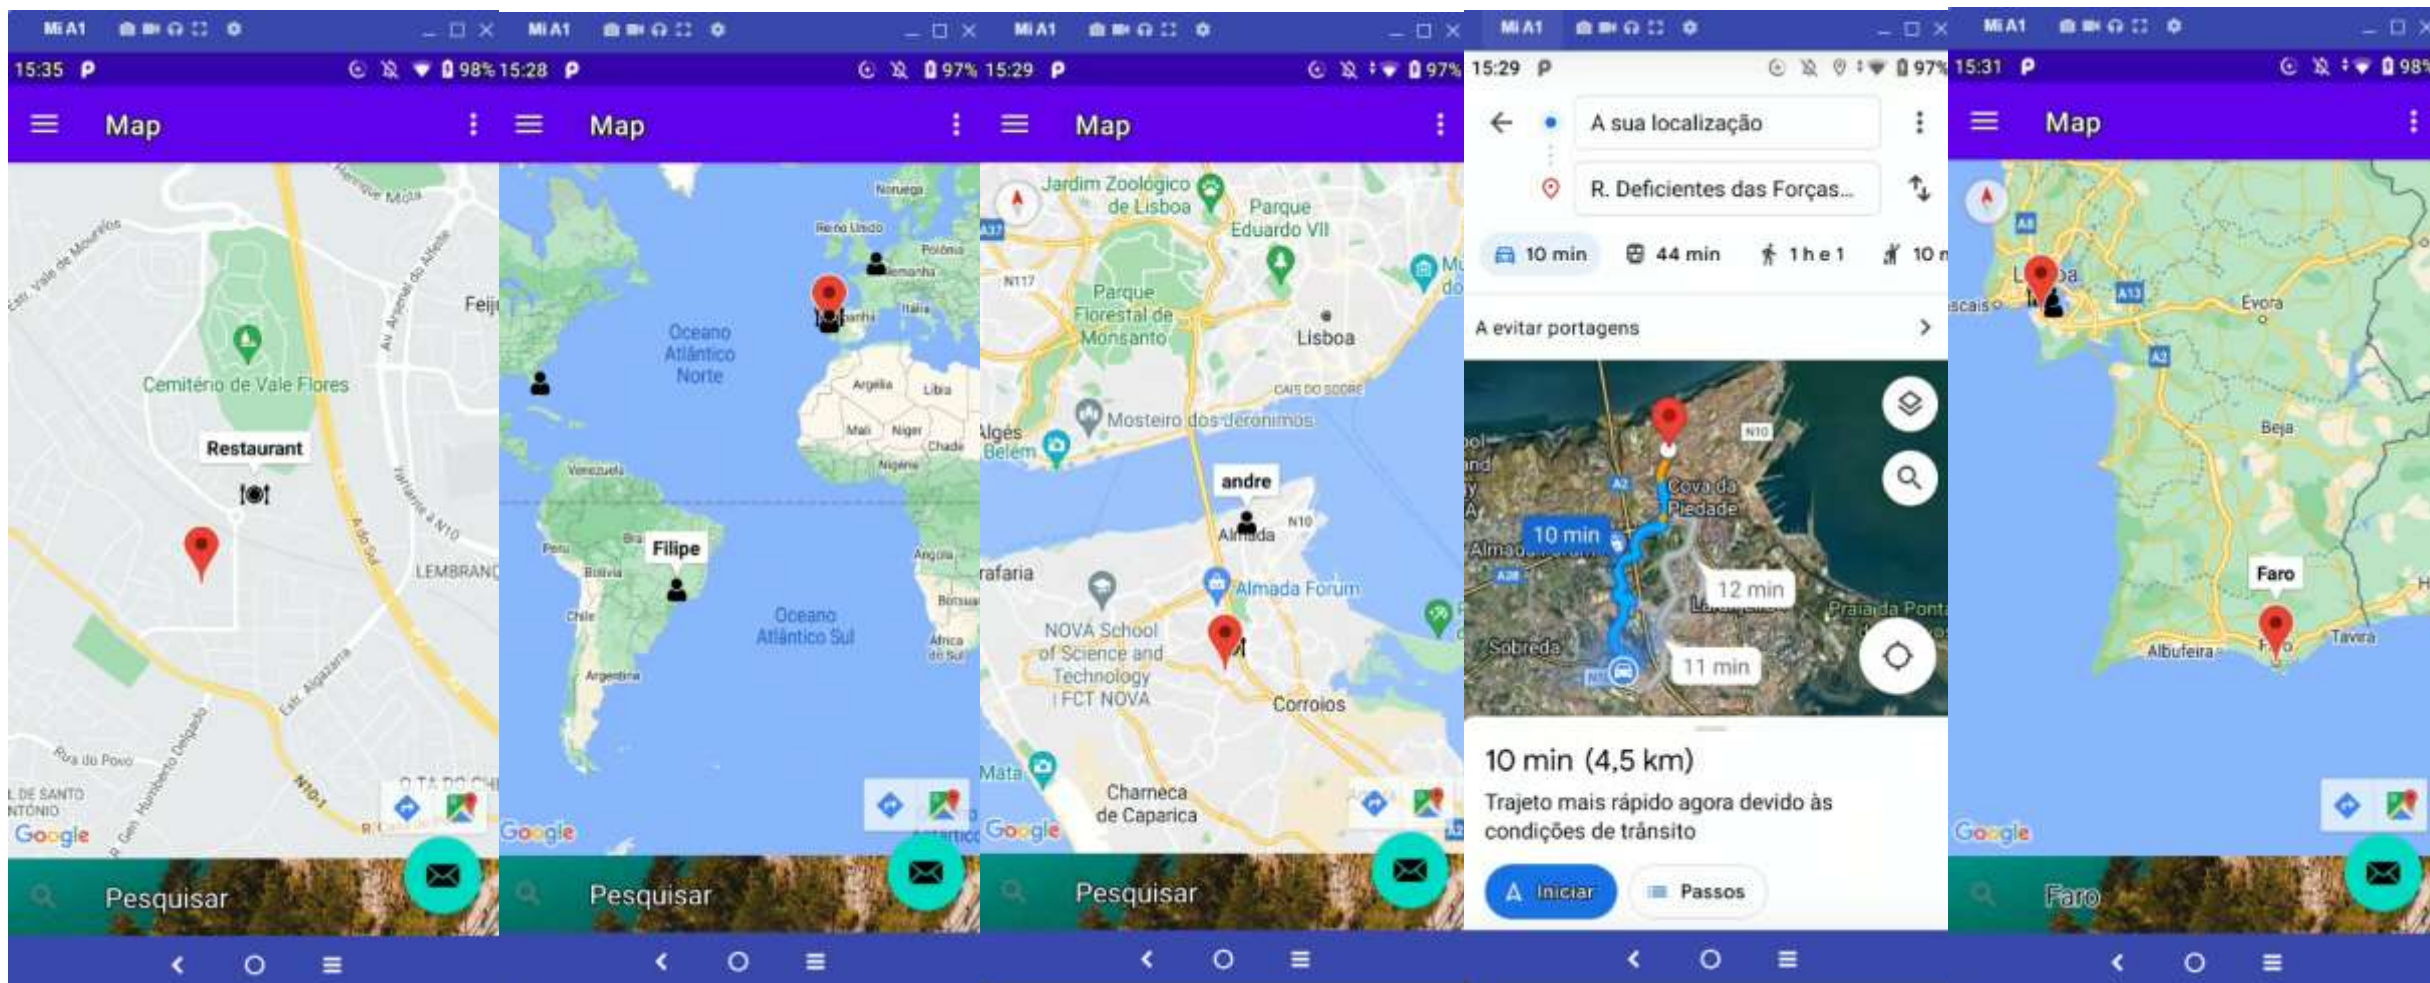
Mi A1

15:35 P 98%

Map

Cemitério de Vale Flores

Restaurant

Feij

LEMBRANÇ

Google

Pesquisar

Mi A1

15:28 P 97%

Map

Oceano Atlântico Norte

Filipe

Oceano Atlântico Sul

Google

Pesquisar

Mi A1

15:29 P 97%

Map

Jardim Zoológico de Lisboa

Parque Eduardo VII

Parque Florestal de Monsanto

Lisboa

Mosteiro dos Jerónimos

Algés

Belém

andre

Almada

Almada Forum

NOVA School of Science and Technology | FCT NOVA

Corroios

Charneca de Caparica

Google

Pesquisar

Mi A1

15:29 P 97%

A sua localização

R. Deficientes das Forças...

10 min 44 min 1 h e 1 10 m

A evitar portagens

Cova da Piedade

10 min

12 min

11 min

Sobreda

10 min (4,5 km)

Trajeto mais rápido agora devido às condições de trânsito

Iniciar

Passos

Mi A1

15:31 P 98%

Map

Évora

Beja

Faro

Albufeira

Tavira

Google

Faro